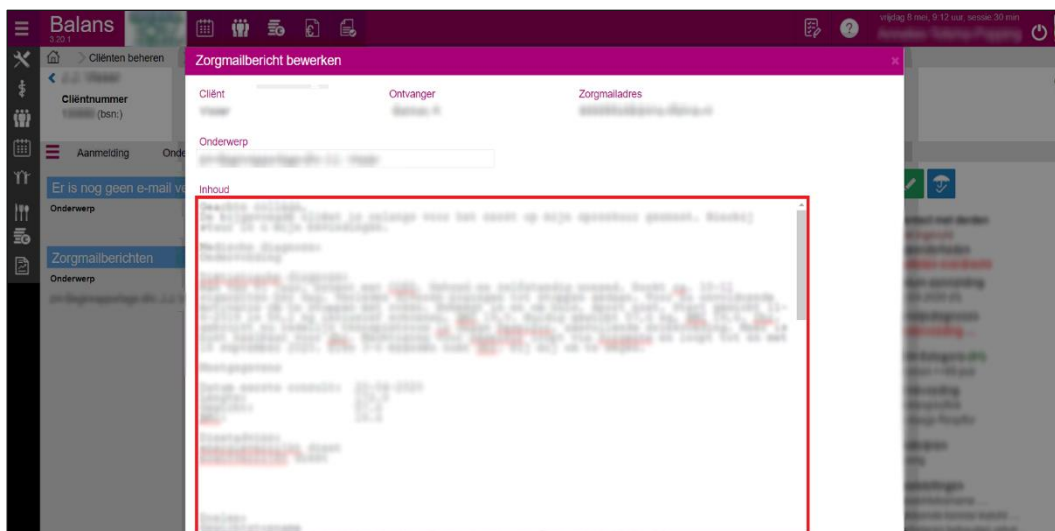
Balans

vrijdag 8 mei, 9:12 uur, sessie 30 min

Cliënten beheren

Cliëntnummer
(bsn:)

Aanmelding

Er is nog geen e-mail ve

Onderwerp

Zorgmailberichten

Onderwerp

Zorgmailbericht bewerken

Cliënt

Ontvanger

Zorgmailadres

Onderwerp

Inhoud

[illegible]